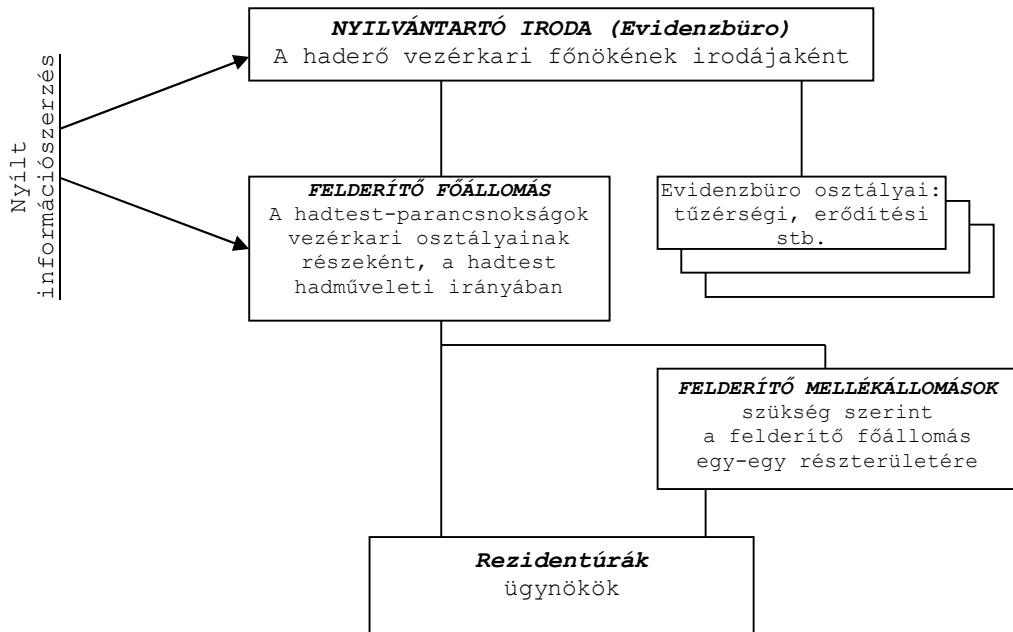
Nyílt információszerzés

NYILVÁNTARTÓ IRODA (Evidenzbüro)
A haderő vezérkari főnökének irodájaként

FELDERÍTŐ FŐÁLLOMÁS
A hadtest-parancsnokságok vezérkari osztályainak részeként, a hadtest hadműveleti irányában

Evidenzbüro osztályai: tűzérségi, erődítési stb.

FELDERÍTŐ MELLÉKÁLLOMÁSOK
szükség szerint a felderítő főállomás egy-egy részterületére

Rezidentúrák
ügynökök